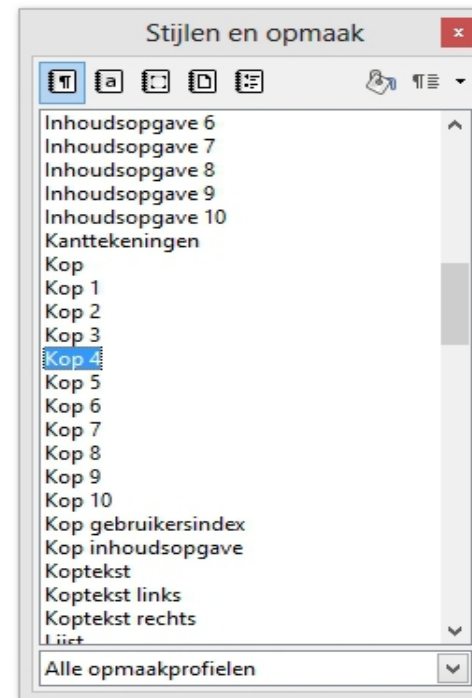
Stijlen en opmaak

Inhoudsopgave 6
Inhoudsopgave 7
Inhoudsopgave 8
Inhoudsopgave 9
Inhoudsopgave 10
Kanttekeningen
Kop
Kop 1
Kop 2
Kop 3
Kop 4
Kop 5
Kop 6
Kop 7
Kop 8
Kop 9
Kop 10
Kop gebruikersindex
Kop inhoudsopgave
Koptekst
Koptekst links
Koptekst rechts
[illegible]

Alle opmaakprofielen